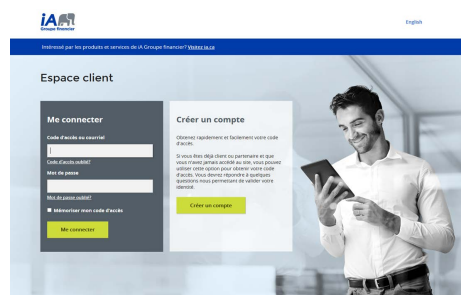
iA
Groupe financier

English

Intéressé par les produits et services de iA Groupe financier? Visitez ia.ca

Espace client

Me connecter

Code d'accès ou courriel

Code d'accès oublié?

Mot de passe

Mot de passe oublié?

Mémoriser mon code d'accès

Me connecter

Créer un compte

Obtenez rapidement et facilement votre code d'accès.

Si vous êtes déjà client ou partenaire et que vous n'avez jamais accédé au site, vous pouvez utiliser cette option pour obtenir votre code d'accès. Vous devrez répondre à quelques questions nous permettant de valider votre identité.

Créer un compte